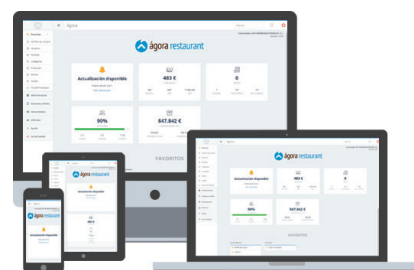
Ágora

ágora restaurant

Actualización disponible

483 €

8

90%

647.842 €

FAVORITOS

Ágora

ágora restaurant

Actualización disponible

483 €

90%

647.842 €

FAVORITOS

ágora restaurant

Actualización disponible

483 €

ágora restaurant

Actualización disponible